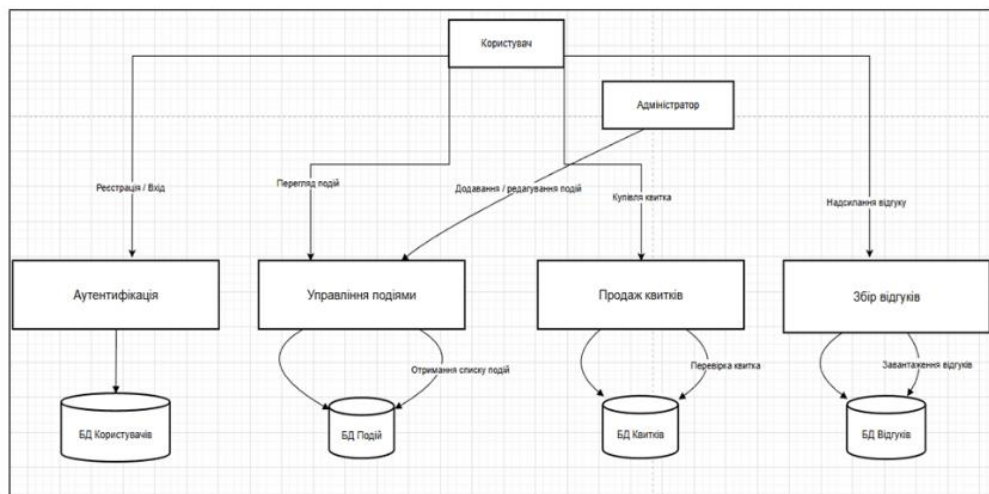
Користувач

Адміністратор

Реєстрація / Вхід

Перегляд подій

Додавання / редагування подій

Купівля квитка

Надсилання відгуку

Аутентифікація

Управління подіями

Продаж квитків

Збір відгуків

Отримання списку подій

Перевірка квитка

Завантаження відгуків

БД Користувачів

БД Подій

БД Квитків

БД Відгуків